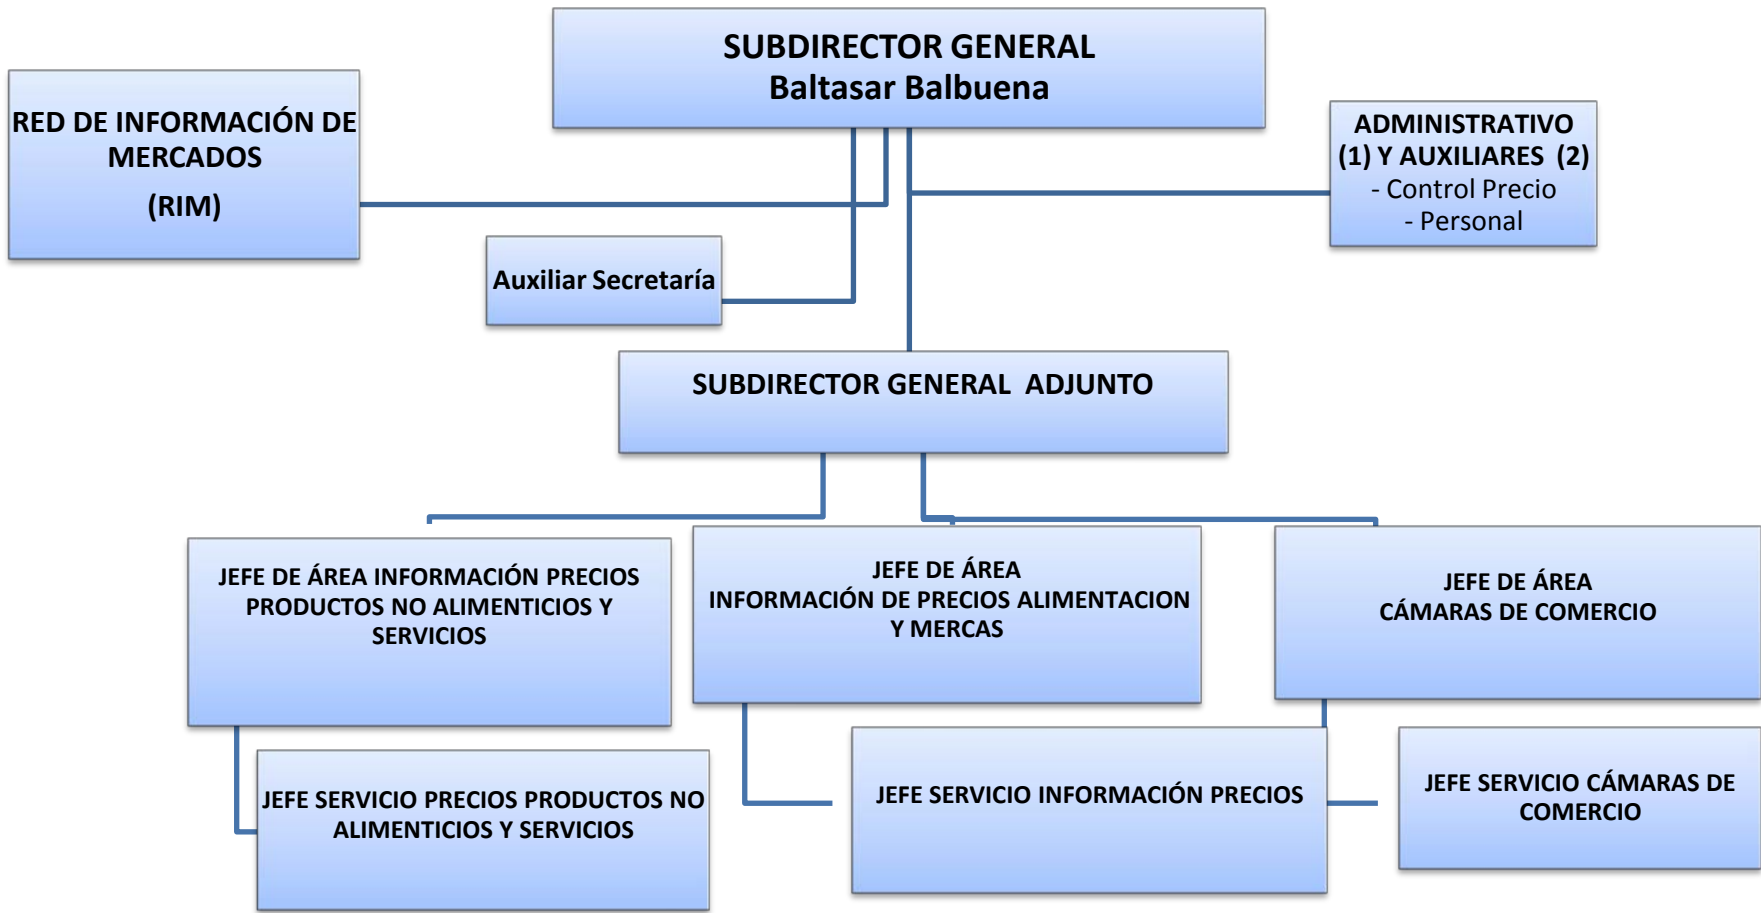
SUBDIRECTOR GENERAL
Baltasar Balbuena

RED DE INFORMACIÓN DE MERCADOS
(RIM)

ADMINISTRATIVO (1) Y AUXILIARES (2)
- Control Precio
- Personal

Auxiliar Secretaría

SUBDIRECTOR GENERAL ADJUNTO

JEFE DE ÁREA INFORMACIÓN PRECIOS PRODUCTOS NO ALIMENTICIOS Y SERVICIOS

JEFE DE ÁREA
INFORMACIÓN DE PRECIOS ALIMENTACION Y MERCAS

JEFE DE ÁREA
CÁMARAS DE COMERCIO

JEFE SERVICIO PRECIOS PRODUCTOS NO ALIMENTICIOS Y SERVICIOS

JEFE SERVICIO INFORMACIÓN PRECIOS

JEFE SERVICIO CÁMARAS DE COMERCIO